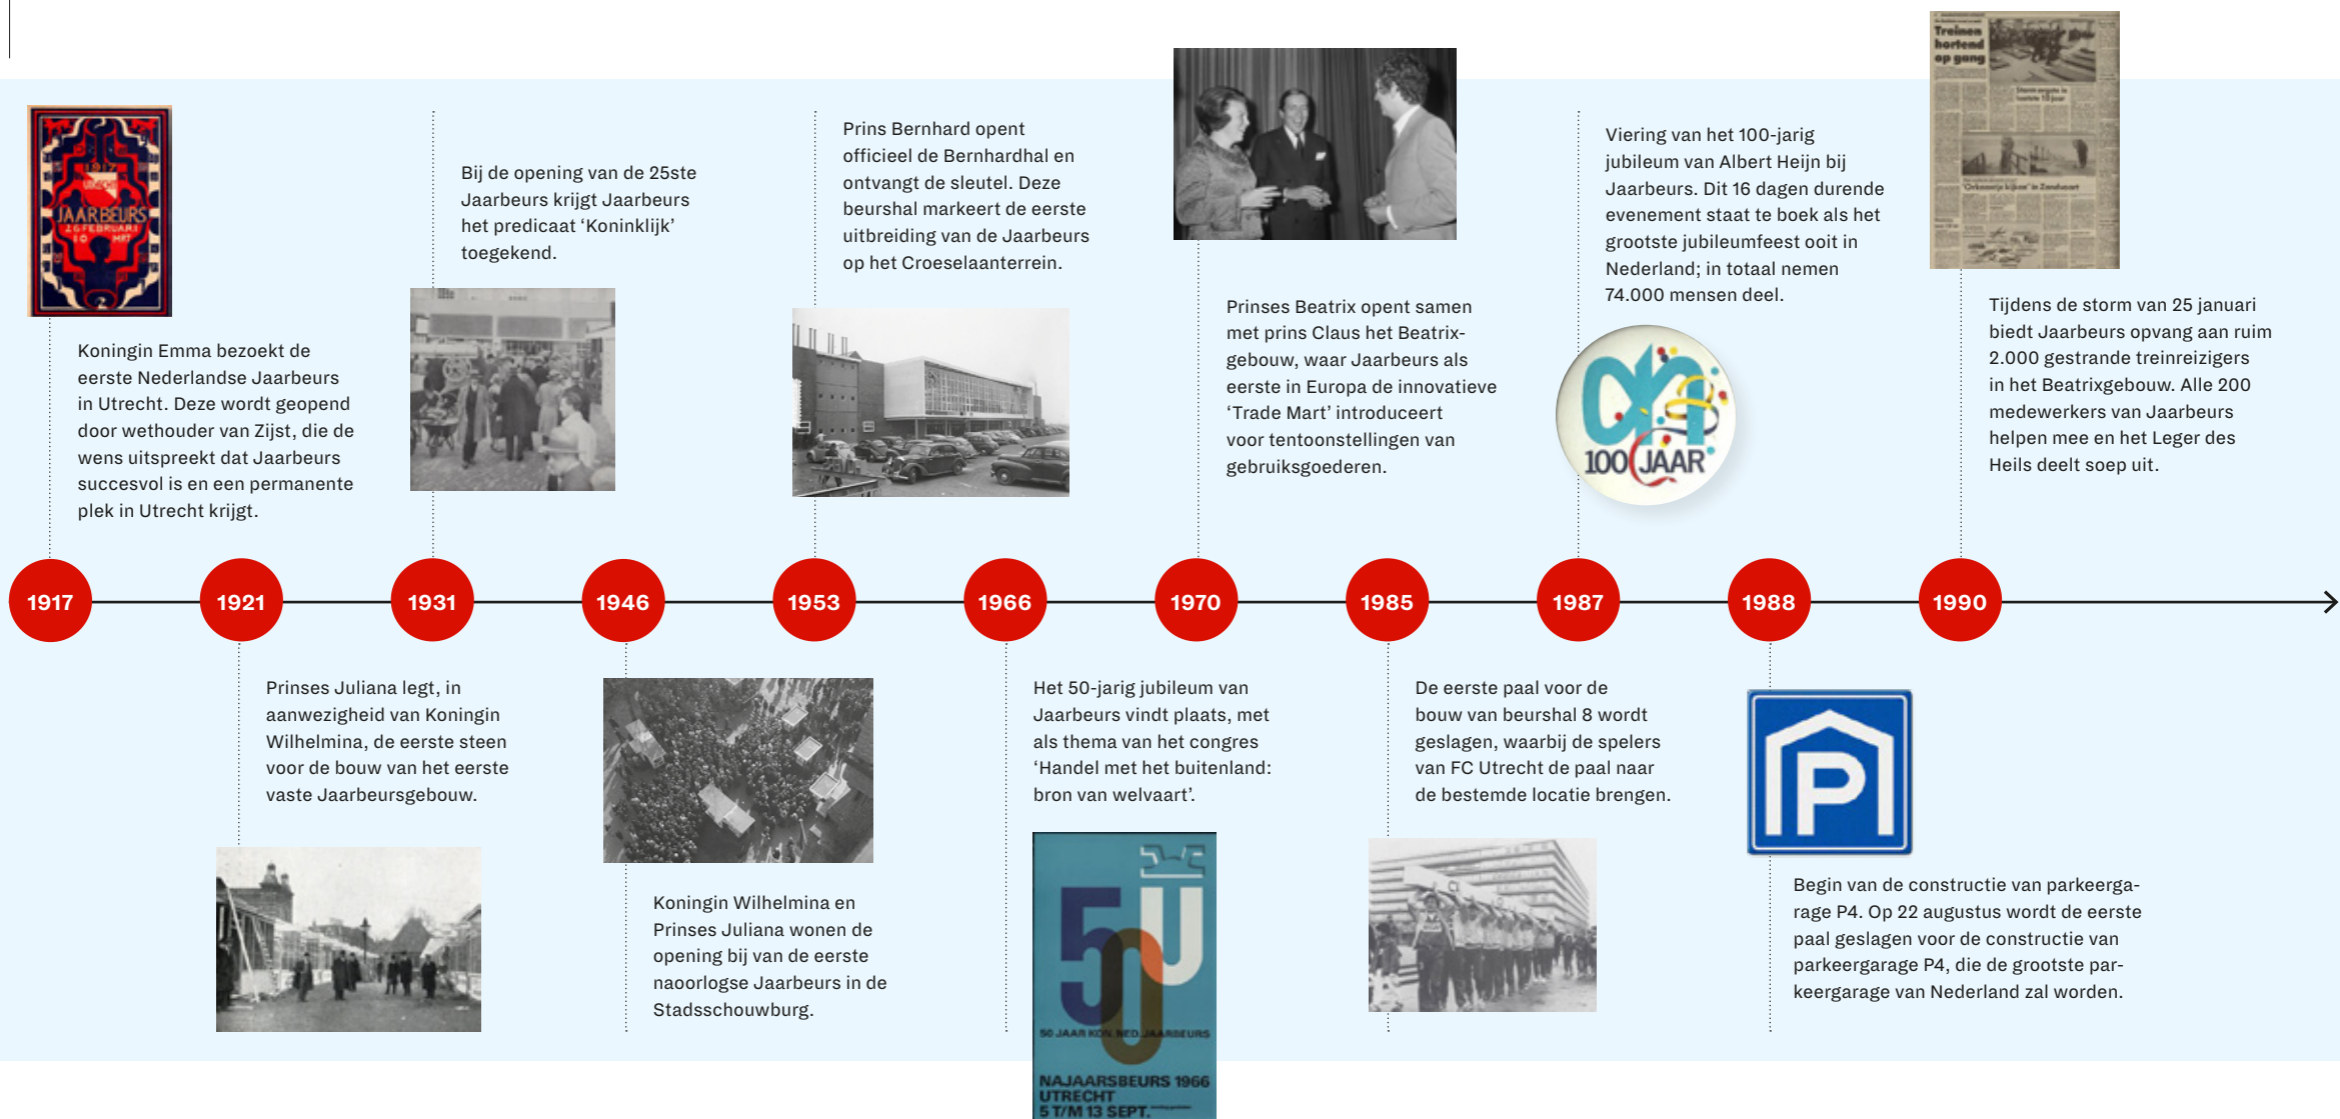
1917 UTRECHT JAARBEURS 26 FEBRUARI 10 MRT

Koningin Emma bezoekt de eerste Nederlandse Jaarbeurs in Utrecht. Deze wordt geopend door wethouder van Zijst, die de wens uitspreekt dat Jaarbeurs succesvol is en een permanente plek in Utrecht krijgt.

Bij de opening van de 25ste Jaarbeurs krijgt Jaarbeurs het predicaat 'Koninklijk' toegekend.

Prins Bernhard opent officieel de Bernhardhal en ontvangt de sleutel. Deze beurshal markeert de eerste uitbreiding van de Jaarbeurs op het Croeselaanterrein.

Prinses Beatrix opent samen met prins Claus het Beatrixgebouw, waar Jaarbeurs als eerste in Europa de innovatieve 'Trade Mart' introduceert voor tentoonstellingen van gebruiksgoederen.

Viering van het 100-jarig jubileum van Albert Heijn bij Jaarbeurs. Dit 16 dagen durende evenement staat te boek als het grootste jubileumfeest ooit in Nederland; in totaal nemen 74.000 mensen deel.

100 JAAR

Treinen hortend op gang

Tijdens de storm van 25 januari biedt Jaarbeurs opvang aan ruim 2.000 gestrande treinreizigers in het Beatrixgebouw. Alle 200 medewerkers van Jaarbeurs helpen mee en het Leger des Heils deelt soep uit.

1917 1921 1931 1946 1953 1966 1970 1985 1987 1988 1990

Prinses Juliana legt, in aanwezigheid van Koningin Wilhelmina, de eerste steen voor de bouw van het eerste vaste Jaarbeursgebouw.

Koningin Wilhelmina en Prinses Juliana wonen de opening bij van de eerste naoorlogse Jaarbeurs in de Stadsschouwburg.

Het 50-jarig jubileum van Jaarbeurs vindt plaats, met als thema van het congres 'Handel met het buitenland: bron van welvaart'.

50 JAAR KON. NED. JAARBEURS
NAJAARSBEURS 1966 UTRECHT 5 T/M 13 SEPT.

De eerste paal voor de bouw van beurshal 8 wordt geslagen, waarbij de spelers van FC Utrecht de paal naar de bestemde locatie brengen.

P

Begin van de constructie van parkeergarage P4. Op 22 augustus wordt de eerste paal geslagen voor de constructie van parkeergarage P4, die de grootste parkeergarage van Nederland zal worden.